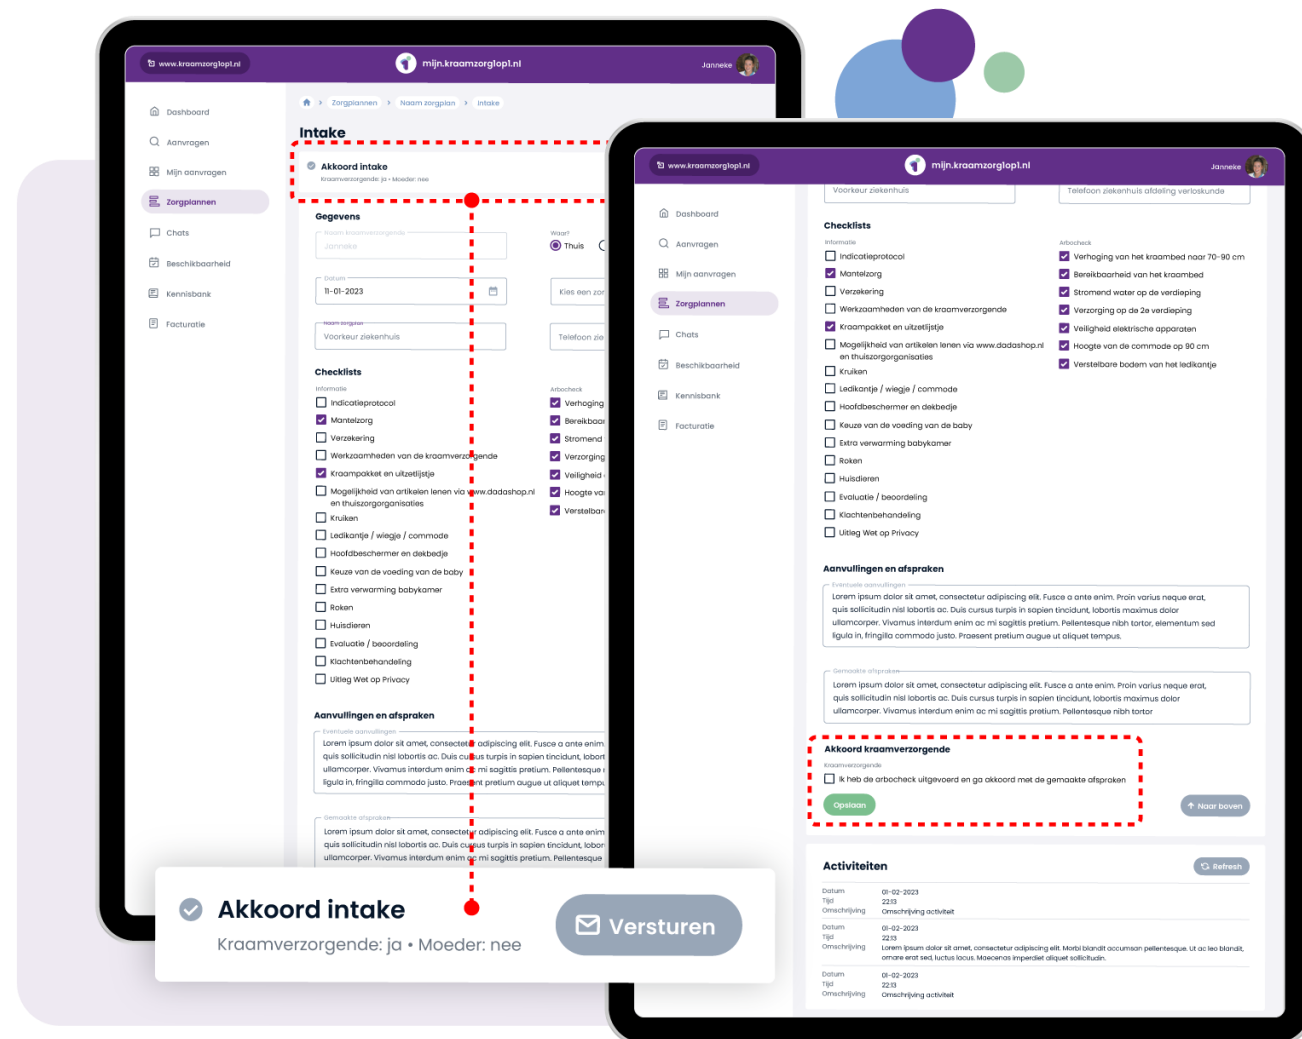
www.kraamzorglop1.nl
mijn.kraamzorglop1.nl
Janneke

Dashboard
Aanvragen
Mijn aanvragen
Zorgplannen
Chats
Beschikbaarheid
Kennisbank
Facturatie

Zorgplannen › Naam zorgplan › Intake

Intake

Akkoord intake
Kraamverzorgende: ja • Moeder: nee

Gegevens
Naam kraamverzorgende
Janneke
Waar?
Thuis
Datum
11-01-2023
Kies een zor
Naam zorgplan
Voorkeur ziekenhuis
Telefoon zie

Checklists
Informatie
Indicatieprotocol
Mantelzorg
Verzekering
Werkzaamheden van de kraamverzorgende
Kraampakket en uitzetlijstje
Mogelijkheid van artikelen lenen via www.dadashop.nl en thuiszorgorganisaties
Kruiken
Ledikantje / wiegje / commode
Hoofdbeschermer en dekbedje
Keuze van de voeding van de baby
Extra verwarming babykamer
Roken
Huisdieren
Evaluatie / beoordeling
Klachtenbehandeling
Uitleg Wet op Privacy
Arbocheck
Verhoging
Bereikbaar
Stromend
Verzorging
Veiligheid
Hoogte va
Verstelbar

Aanvullingen en afspraken
Eventuele aanvullingen
Lorem ipsum dolor sit amet, consectetur adipiscing elit. Fusce a ante enim quis sollicitudin nisl lobortis ac. Duis cursus turpis in sapien tincidunt, lobort ullamcorper. Vivamus interdum enim ac mi sagittis pretium. Pellentesque ligula in, fringilla commodo justo. Praesent pretium augue ut aliquet temp
Gemaakte afspraken
Lorem ipsum dolor sit amet, consectetur adipiscing elit. Fusce a ante enim quis sollicitudin nisl lobortis ac. Duis cursus turpis in sapien tincidunt, lobor ullamcorper. Vivamus interdum enim ac mi sagittis pretium. Pellentesque

Akkoord intake
Kraamverzorgende: ja • Moeder: nee
Versturen

www.kraamzorglop1.nl
mijn.kraamzorglop1.nl
Janneke

Dashboard
Aanvragen
Mijn aanvragen
Zorgplannen
Chats
Beschikbaarheid
Kennisbank
Facturatie

Voorkeur ziekenhuis
Telefoon ziekenhuis afdeling verloskunde

Checklists
Informatie
Indicatieprotocol
Mantelzorg
Verzekering
Werkzaamheden van de kraamverzorgende
Kraampakket en uitzetlijstje
Mogelijkheid van artikelen lenen via www.dadashop.nl en thuiszorgorganisaties
Kruiken
Ledikantje / wiegje / commode
Hoofdbeschermer en dekbedje
Keuze van de voeding van de baby
Extra verwarming babykamer
Roken
Huisdieren
Evaluatie / beoordeling
Klachtenbehandeling
Uitleg Wet op Privacy
Arbocheck
Verhoging van het kraambed naar 70-90 cm
Bereikbaarheid van het kraambed
Stromend water op de verdieping
Verzorging op de 2e verdieping
Veiligheid elektrische apparaten
Hoogte van de commode op 90 cm
Verstelbare bodem van het ledikantje

Aanvullingen en afspraken
Eventuele aanvullingen
Lorem ipsum dolor sit amet, consectetur adipiscing elit. Fusce a ante enim. Proin varius neque erat, quis sollicitudin nisl lobortis ac. Duis cursus turpis in sapien tincidunt, lobortis maximus dolor ullamcorper. Vivamus interdum enim ac mi sagittis pretium. Pellentesque nibh tortor, elementum sed ligula in, fringilla commodo justo. Praesent pretium augue ut aliquet tempus.
Gemaakte afspraken
Lorem ipsum dolor sit amet, consectetur adipiscing elit. Fusce a ante enim. Proin varius neque erat, quis sollicitudin nisl lobortis ac. Duis cursus turpis in sapien tincidunt, lobortis maximus dolor ullamcorper. Vivamus interdum enim ac mi sagittis pretium. Pellentesque nibh tortor

Akkoord kraamverzorgende
Kraamverzorgende
Ik heb de arbocheck uitgevoerd en ga akkoord met de gemaakte afspraken
Opslaan
Naar boven

Activiteiten
Refresh
Datum 01-02-2023
Tijd 22:13
Omschrijving Omschrijving activiteit
Datum 01-02-2023
Tijd 22:13
Omschrijving Lorem ipsum dolor sit amet, consectetur adipiscing elit. Morbi blandit accumsan pellentesque. Ut ac leo blandit, ornare erat sed, luctus lacus. Maecenas imperdiet aliquet sollicitudin.
Datum 01-02-2023
Tijd 22:13
Omschrijving Omschrijving activiteit